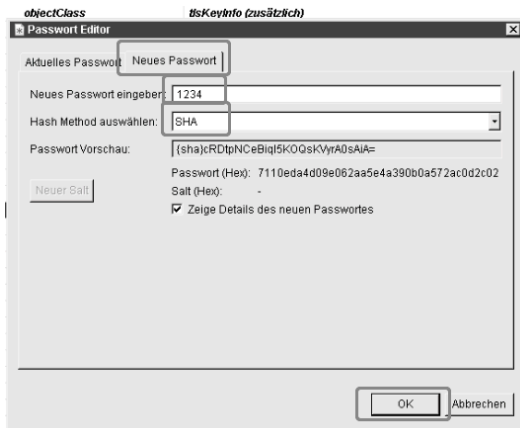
objectClass tlsKeyInfo (zusätzlich)

Passwort Editor

Aktuelles Passwort

Neues Passwort

Neues Passwort eingeben: 1234

Hash Method auswählen: SHA

Passwort Vorschau: {sha}cRDtpNCeBiql5KOQsKVyrA0sAiA=

Neuer Salt

Passwort (Hex): 7110eda4d09e062aa5e4a390b0a572ac0d2c02

Salt (Hex): -

Zeige Details des neuen Passwortes

OK

Abbrechen